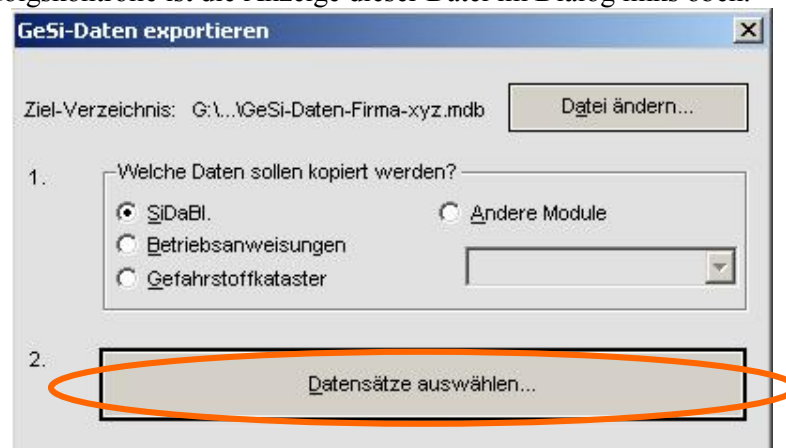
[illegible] ist die Anzeige dieser Datei im Dialog links oben.

GeSi-Daten exportieren

Ziel-Verzeichnis: G:\...\GeSi-Daten-Firma-xyz.mdb

Datei ändern...

1.

Welche Daten sollen kopiert werden?

SiDaBl.

Betriebsanweisungen

Gefahrstoffkataster

Andere Module

2.

Datensätze auswählen...